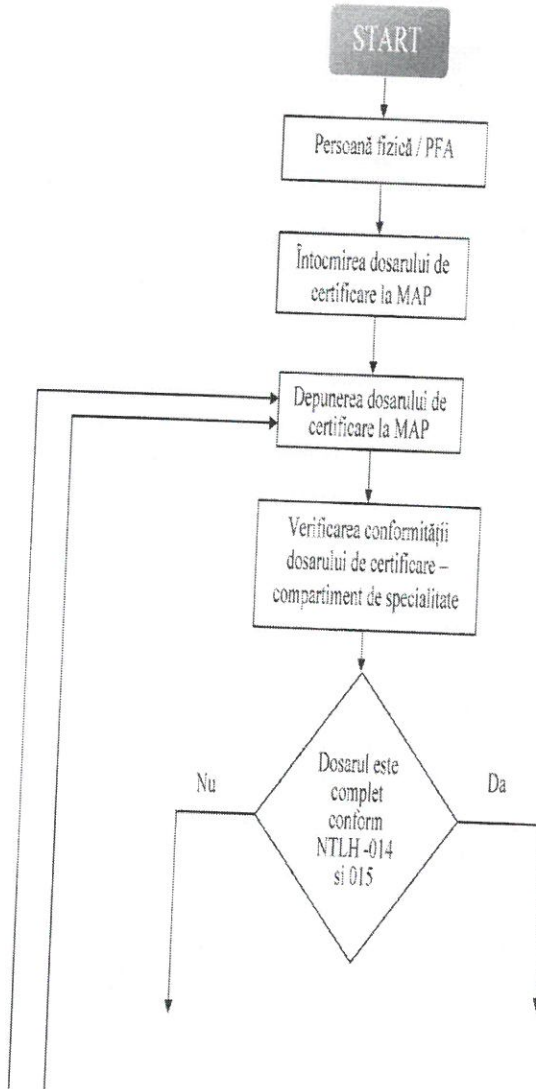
START

Persoană fizică / PFA

Întocmirea dosarului de certificare la MAP

Depunerea dosarului de certificare la MAP

Verificarea conformității dosarului de certificare – compartiment de specialitate

Dosarul este complet conform NTLH -014 si 015

Nu

Da